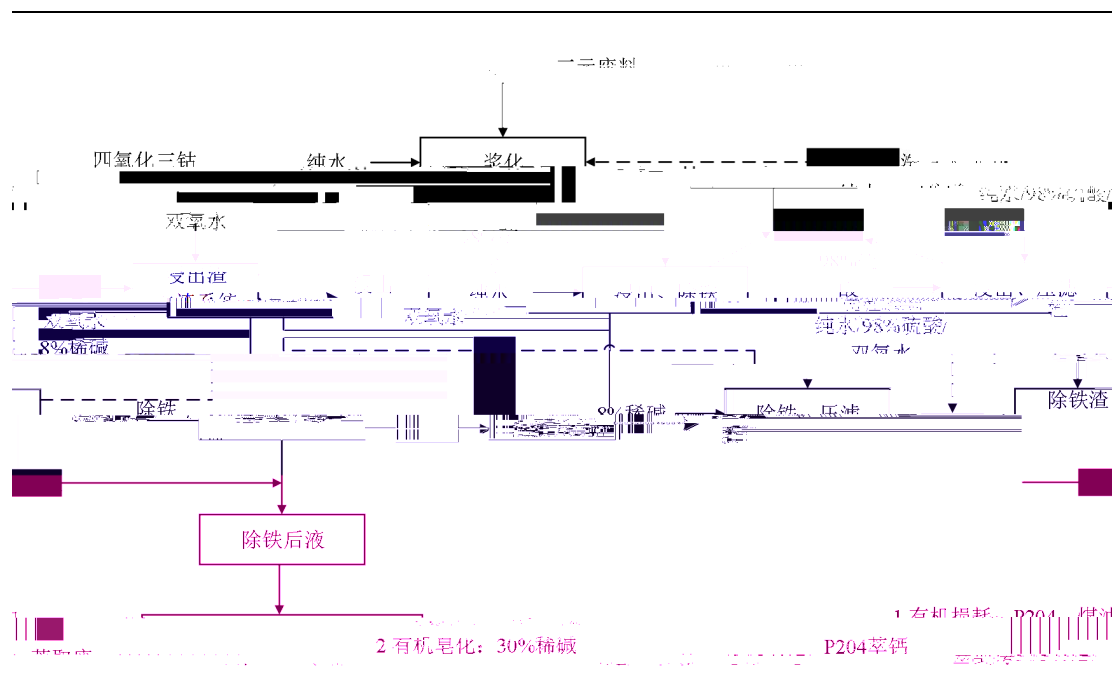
二元废料

四氧化三钴

纯水

浆化

双氧水

浸出渣

双氧水

8%稀碱

纯水

浸出、除铁

双氧水

纯水/98%硫酸/

双氧水

浸出、压滤

除铁

9%稀碱

除铁、压滤

除铁渣

除铁后液

1 有机损耗：P204、煤油

2 有机皂化：30%稀碱

P204萃钙

萃取废